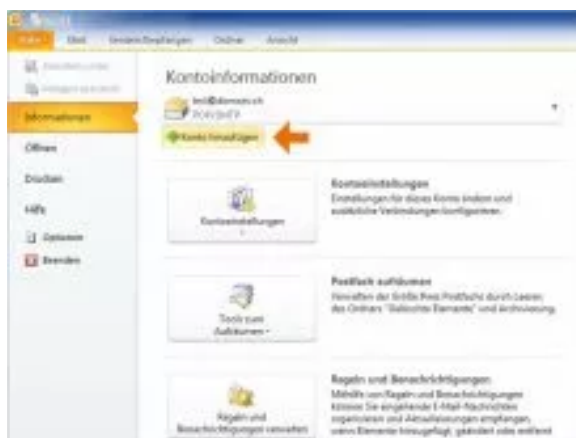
Datei Start Senden/Empfangen Ordner Ansicht

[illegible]
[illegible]
Informationen
Öffnen
Drucken
Hilfe
Optionen
Beenden

Kontoinformationen

test@domain.ch
POP/SMTP

Konto hinzufügen

Kontoeinstellungen

Kontoeinstellungen
Einstellungen für dieses Konto ändern und zusätzliche Verbindungen konfigurieren.

Tools zum Aufräumen

Postfach aufräumen
Verwalten der Größe Ihres Postfachs durch Leeren des Ordners "Gelöschte Elemente" und Archivierung.

Regeln und Benachrichtigungen verwalten

Regeln und Benachrichtigungen
Mithilfe von Regeln und Benachrichtigungen können Sie eingehende E-Mail-Nachrichten organisieren und Aktualisierungen empfangen, wenn Elemente hinzugefügt, geändert oder entfernt